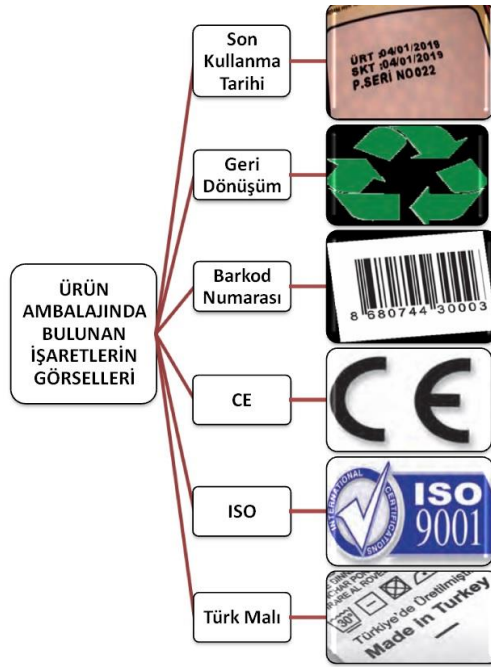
ÜRÜN AMBALAJINDA BULUNAN İŞARETLERİN GÖRSELLERİ

Son Kullanma Tarihi

ÜRT :04/01/2019
SKT :04/01/2019
P.SERİ NO022

Geri Dönüşüm

Barkod Numarası

8 680744 30003

CE

CE

ISO

INTERNATIONAL CERTIFICATIONS
ISO 9001

Türk Malı

30°
Türkiye'de Üretilmiştir
Made in Turkey